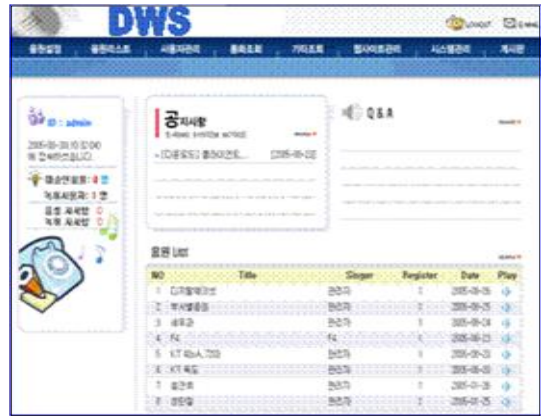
DWS

LOGOUT E-MAIL

음원설정 음원리스트 사용자관리 통화조회 기타조회 웹사이트관리 시스템관리 게시판

ID : admin

2005-08-30 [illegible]

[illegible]

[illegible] : 4 명

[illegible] : 1 명

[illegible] 0

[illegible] 0

공지사항

E-MAIL SYSTEM NOTICE

more

- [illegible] [2005-08-30]

Q&A

more

음원 List

more

| NO | Title | Singer | Register | Date | Play |
|---|---|---|---|---|---|
| 1 | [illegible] | 관리자 | 1 | 2005-08-25 | |
| 2 | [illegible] | 관리자 | 1 | 2005-08-25 | |
| 3 | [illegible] | 관리자 | 1 | 2005-08-24 | |
| 4 | F4 | F4 | 1 | 2005-08-23 | |
| 5 | KT 파노라마 | 관리자 | 1 | 2005-08-23 | |
| 6 | KT 특집 | 관리자 | 1 | 2005-08-23 | |
| 7 | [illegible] | 관리자 | 1 | 2005-01-26 | |
| 8 | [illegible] | 관리자 | 1 | 2005-08-25 | |